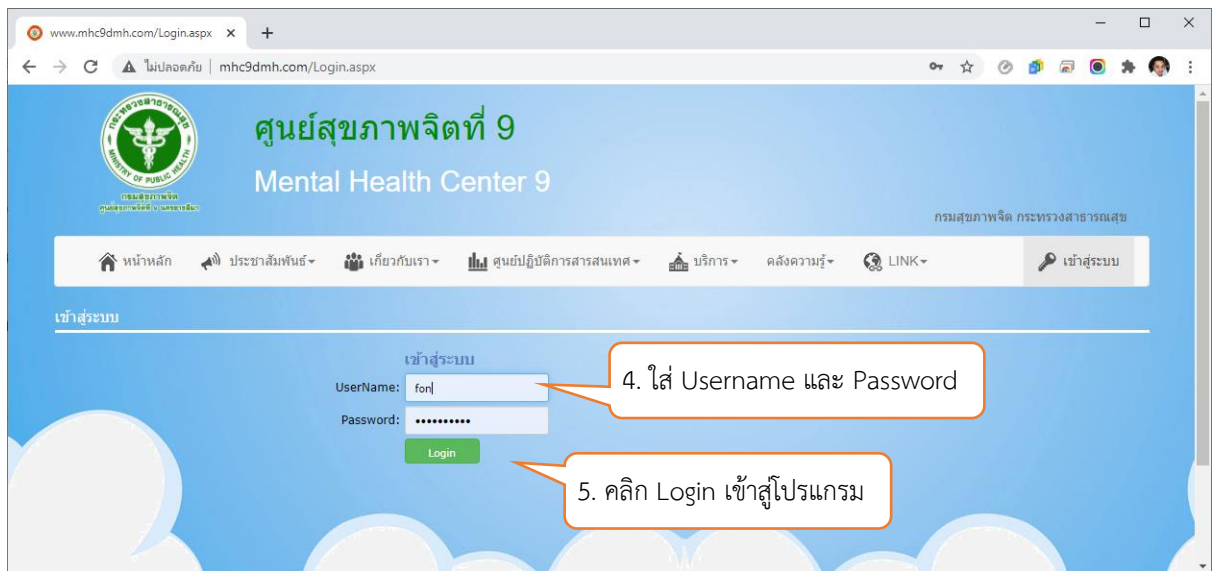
www.mhc9dmh.com/Login.aspx ×
+
ไม่ปลอดภัย | mhc9dmh.com/Login.aspx

MINISTRY OF PUBLIC HEALTH
กรมสุขภาพจิต
ศูนย์สุขภาพจิตที่ 9 นครราชสีมา

ศูนย์สุขภาพจิตที่ 9
Mental Health Center 9

กรมสุขภาพจิต กระทรวงสาธารณสุข

หน้าหลัก ประชาสัมพันธ์ เกี่ยวกับเรา ศูนย์ปฏิบัติการสารสนเทศ บริการ คลังความรู้ LINK เข้าสู่ระบบ

เข้าสู่ระบบ

เข้าสู่ระบบ
UserName: fon
Password: ••••••••••
Login

4. ใส่ Username และ Password

5. คลิก Login เข้าสู่โปรแกรม